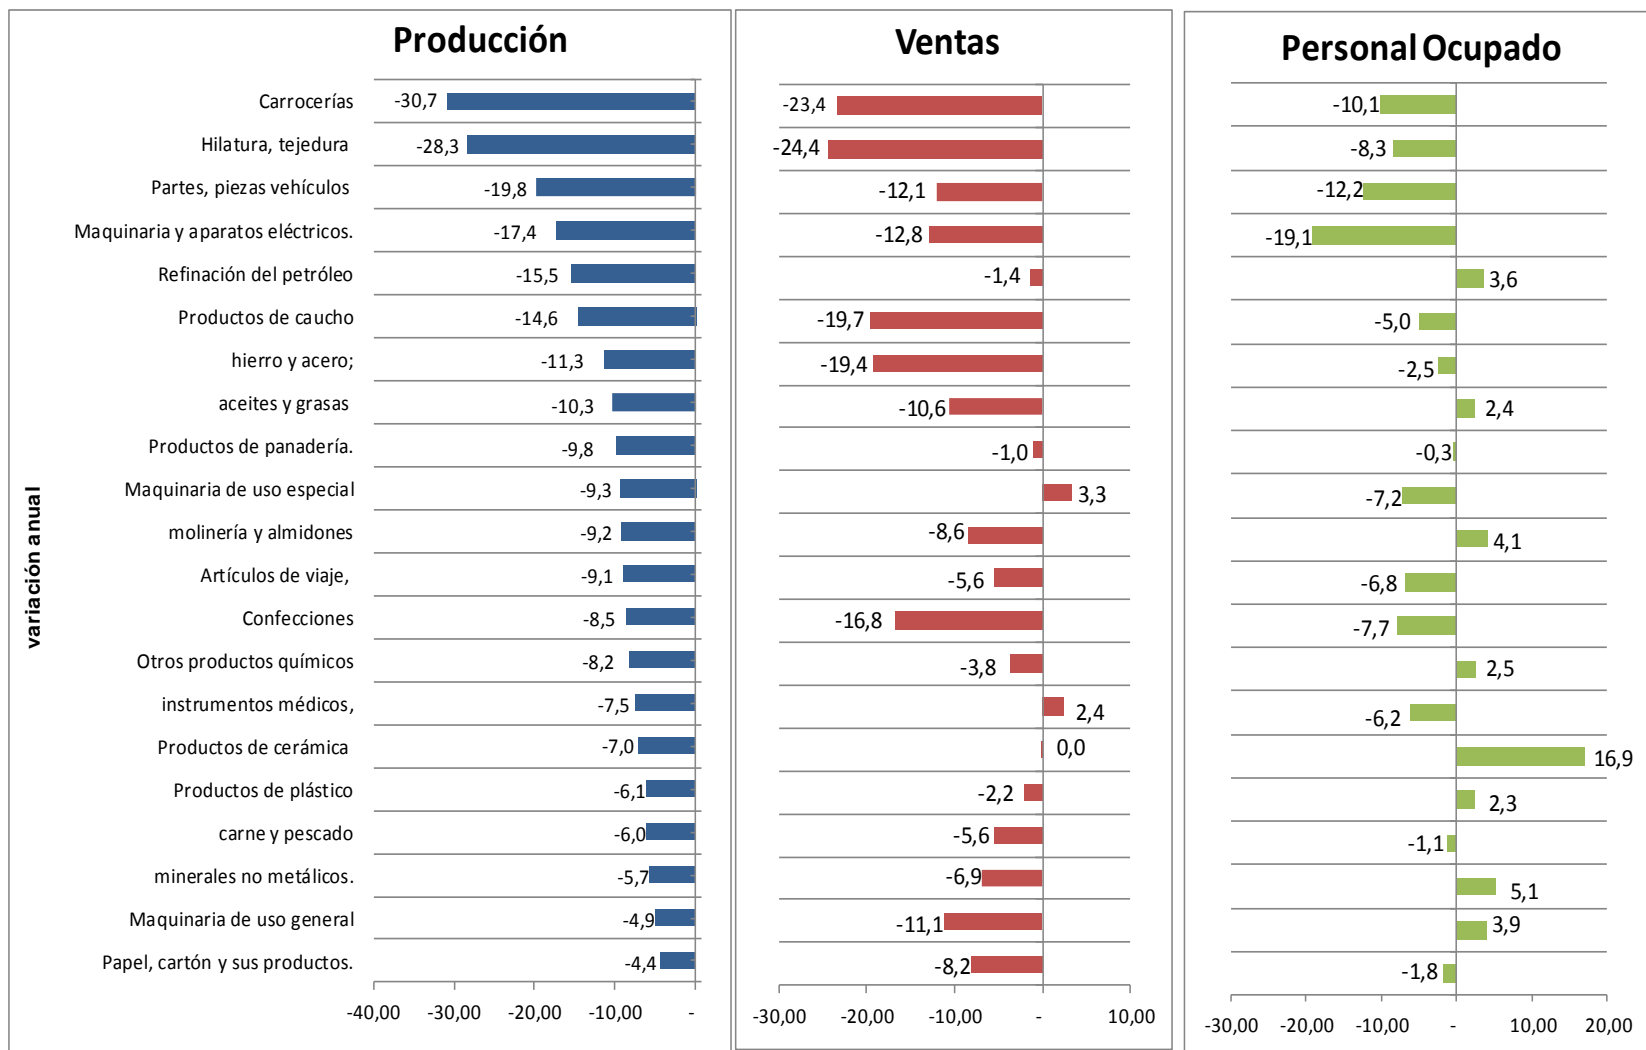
Producción

variación anual

| Carrocerías | -30,7 |
|---|---|
| Hilatura, tejedura | -28,3 |
| Partes, piezas vehículos | -19,8 |
| Maquinaria y aparatos eléctricos. | -17,4 |
| Refinación del petróleo | -15,5 |
| Productos de caucho | -14,6 |
| hierro y acero; | -11,3 |
| aceites y grasas | -10,3 |
| Productos de panadería. | -9,8 |
| Maquinaria de uso especial | -9,3 |
| molinería y almidones | -9,2 |
| Artículos de viaje, | -9,1 |
| Confecciones | -8,5 |
| Otros productos químicos | -8,2 |
| instrumentos médicos, | -7,5 |
| Productos de cerámica | -7,0 |
| Productos de plástico | -6,1 |
| carne y pescado | -6,0 |
| minerales no metálicos. | -5,7 |
| Maquinaria de uso general | -4,9 |
| Papel, cartón y sus productos. | -4,4 |

-40,00 -30,00 -20,00 -10,00 -

Ventas

-23,4
-24,4
-12,1
-12,8
-1,4
-19,7
-19,4
-10,6
-1,0
3,3
-8,6
-5,6
-16,8
-3,8
2,4
0,0
-2,2
-5,6
-6,9
-11,1
-8,2

-30,00 -20,00 -10,00 - 10,00

Personal Ocupado

-10,1
-8,3
-12,2
-19,1
3,6
-5,0
-2,5
2,4
-0,3
-7,2
4,1
-6,8
-7,7
2,5
-6,2
16,9
2,3
-1,1
5,1
3,9
-1,8

-30,00 -20,00 -10,00 - 10,00 20,00